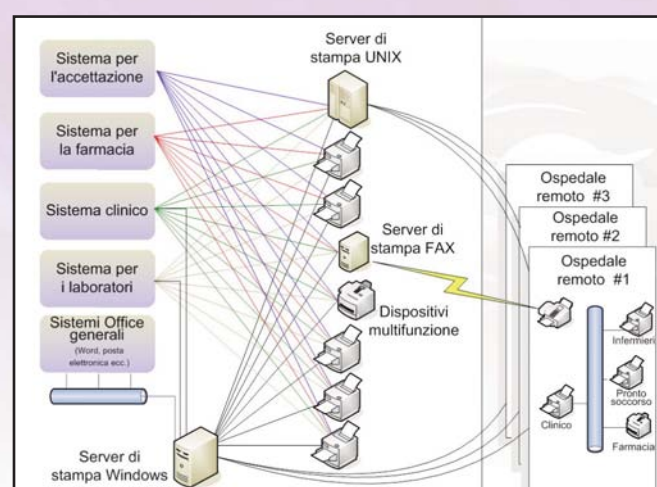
Sistema per l'accettazione

Sistema per la farmacia

Sistema clinico

Sistema per i laboratori

Sistemi Office generali
(Word, posta elettronica ecc.)

Server di stampa UNIX

Server di stampa FAX

Dispositivi multifunzione

Server di stampa Windows

Ospedale remoto #3

Ospedale remoto #2

Ospedale remoto #1

Infermieri

Pronto soccorso

Clinico

Farmacia